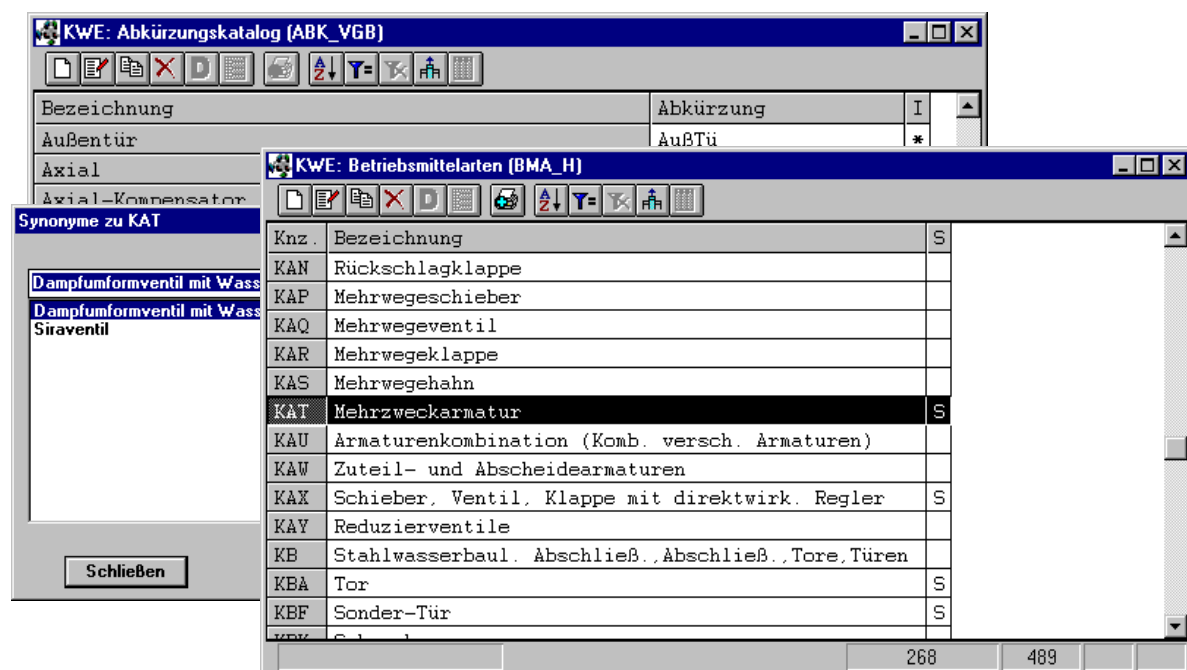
KWE: Abkürzungskatalog (ABK_VGB)

| Bezeichnung | Abkürzung | I |
|---|---|---|
| Außentür | AußTü | * |
| Axial | | |
| Axial-Kompensator | | |

Synonyme zu KAT

Dampfumformventil mit Wass

Dampfumformventil mit Wass
Siraventil

Schließen

KWE: Betriebsmittelarten (BMA_H)

| Knz. | Bezeichnung | S |
|---|---|---|
| KAN | Rückschlagklappe | |
| KAP | Mehrwegeschieber | |
| KAQ | Mehrwegeventil | |
| KAR | Mehrwegeklappe | |
| KAS | Mehrwegehahn | |
| KAT | Mehrzweckarmatur | S |
| KAU | Armaturenkombination (Komb. versch. Armaturen) | |
| KAW | Zuteil- und Abscheidearmaturen | |
| KAX | Schieber, Ventil, Klappe mit direktwirk. Regler | S |
| KAY | Reduzierventile | |
| KB | Stahlwasserbaul. Abschließ.,Abschließ.,Tore,Türen | |
| KBA | Tor | S |
| KBF | Sonder-Tür | S |
| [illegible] | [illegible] | |

268 489